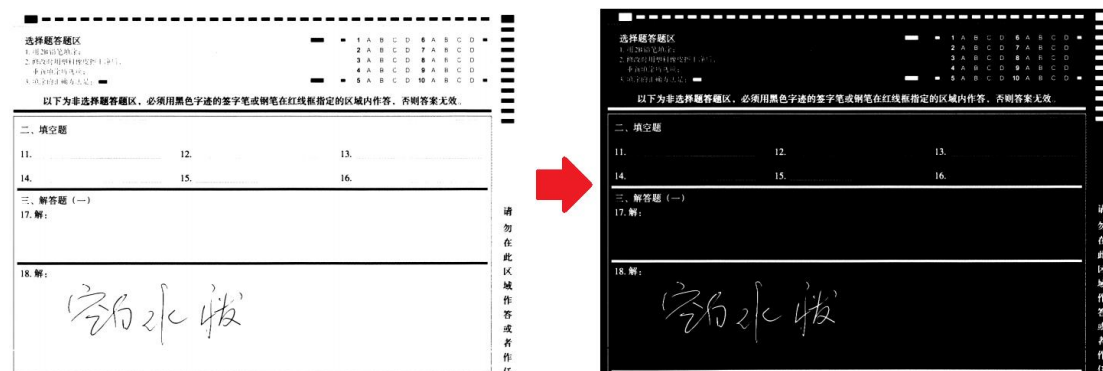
选择题答题区
1. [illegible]
2. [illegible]
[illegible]
3. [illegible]

| 1 A B C D | 6 A B C D |
|---|---|
| 2 A B C D | 7 A B C D |
| 3 A B C D | 8 A B C D |
| 4 A B C D | 9 A B C D |
| 5 A B C D | 10 A B C D |

以下为非选择题答题区，必须用黑色字迹的签字笔或钢笔在红线框指定的区域内作答，否则答案无效。

二、填空题

11. 12. 13.

14. 15. 16.

三、解答题（一）

17. 解：

18. 解：

字的水撤

请勿在此区域作答或者作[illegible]

选择题答题区
1. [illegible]
2. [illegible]
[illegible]
3. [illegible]

| 1 A B C D | 6 A B C D |
|---|---|
| 2 A B C D | 7 A B C D |
| 3 A B C D | 8 A B C D |
| 4 A B C D | 9 A B C D |
| 5 A B C D | 10 A B C D |

以下为非选择题答题区，必须用黑色字迹的签字笔或钢笔在红线框指定的区域内作答，否则答案无效。

二、填空题

11. 12. 13.

14. 15. 16.

三、解答题（一）

17. 解：

18. 解：

字的水撤

请勿在此区域作答或者作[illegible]